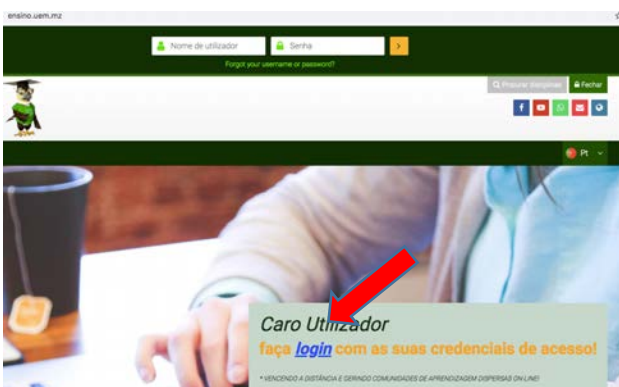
ensino.uem.mz

Nome de utilizador
Senha
Forgot your username or password?

Procurar disciplinas
Fechar

Pt

Caro Utilizador
faça login com as suas credenciais de acesso!

VENCENDO A DISTÂNCIA E GERINDO COMUNIDADES DE APRENDIZAGEM DISPERSAS ON LINE!